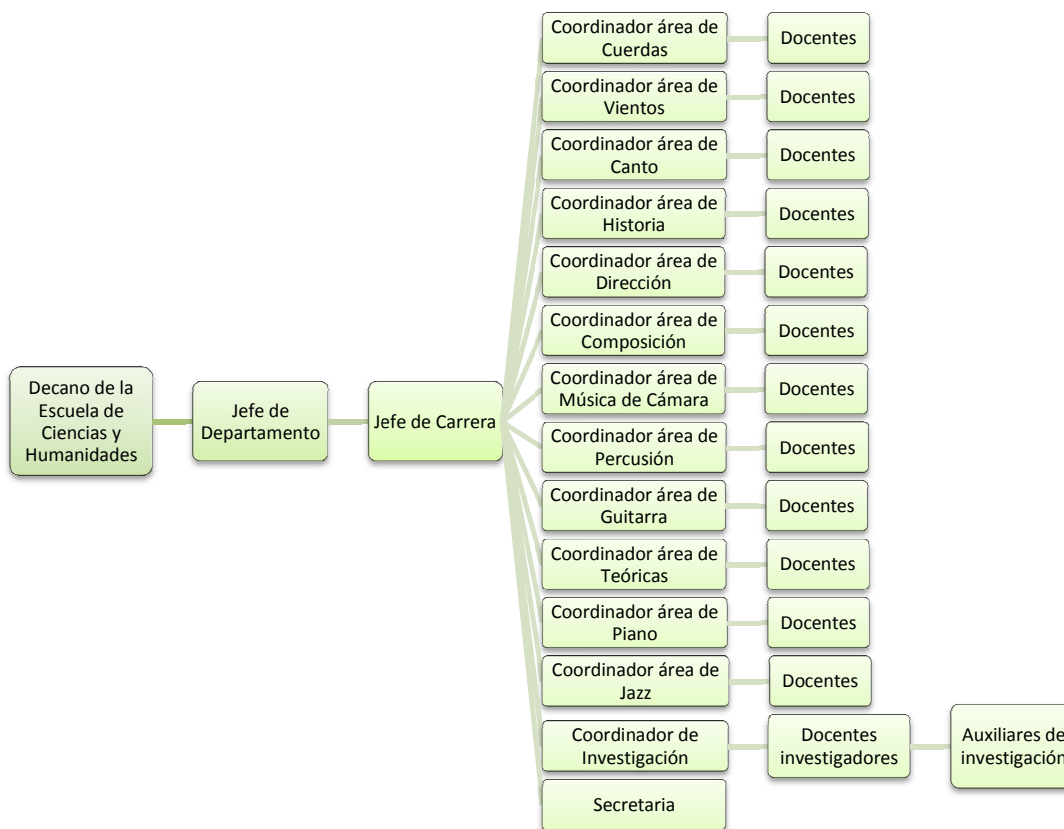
Decano de la Escuela de Ciencias y Humanidades

Jefe de Departamento

Jefe de Carrera

Coordinador área de Cuerdas

Docentes

Coordinador área de Vientos

Docentes

Coordinador área de Canto

Docentes

Coordinador área de Historia

Docentes

Coordinador área de Dirección

Docentes

Coordinador área de Composición

Docentes

Coordinador área de Música de Cámara

Docentes

Coordinador área de Percusión

Docentes

Coordinador área de Guitarra

Docentes

Coordinador área de Teóricas

Docentes

Coordinador área de Piano

Docentes

Coordinador área de Jazz

Docentes

Coordinador de Investigación

Docentes investigadores

Auxiliares de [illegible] investigación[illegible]

Secretaria